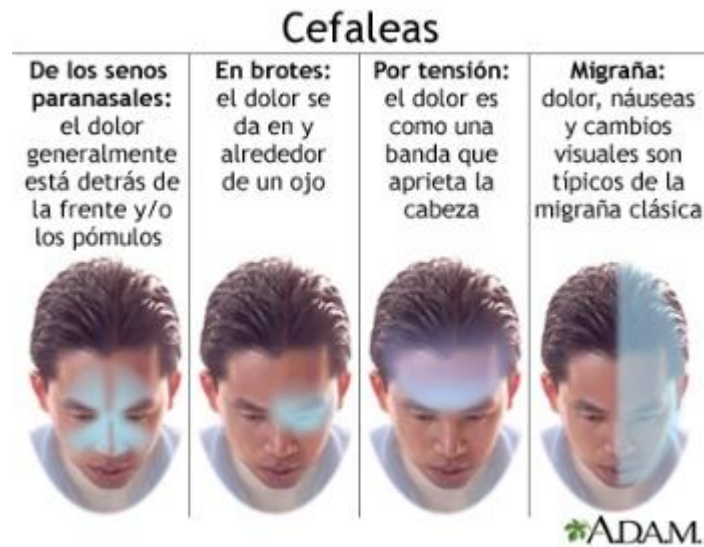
Cefaleas

De los senos paranasales: el dolor generalmente está detrás de la frente y/o los pómulos

En brotes: el dolor se da en y alrededor de un ojo

Por tensión: el dolor es como una banda que aprieta la cabeza

Migraña: dolor, náuseas y cambios visuales son típicos de la migraña clásica

ADAM.